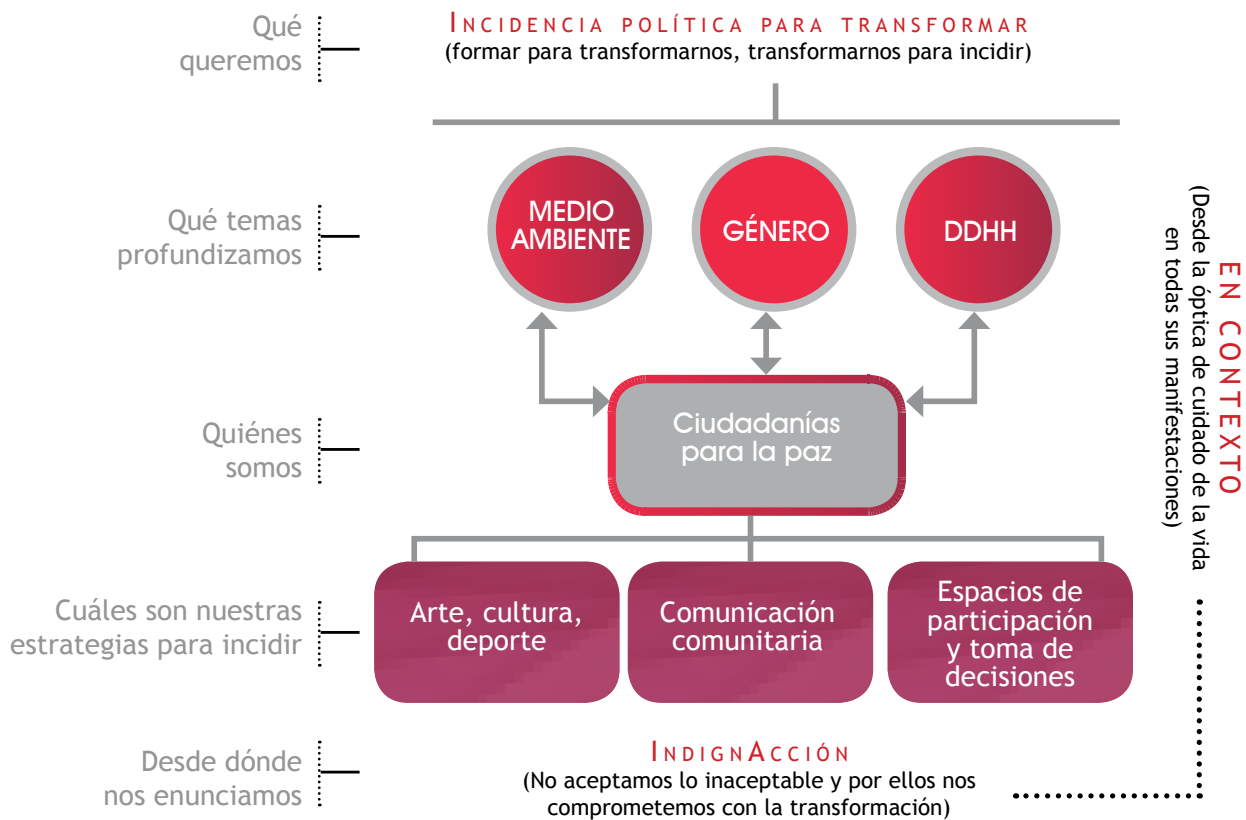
Qué queremos

INCIDENCIA POLÍTICA PARA TRANSFORMAR
(formar para transformarnos, transformarnos para incidir)

Qué temas profundizamos

MEDIO AMBIENTE

GÉNERO

DDHH

EN CONTEXTO
(Desde la óptica de cuidado de la vida en todas sus manifestaciones)

Quiénes somos

Ciudadanías para la paz

Cuáles son nuestras estrategias para incidir

Arte, cultura, deporte

Comunicación comunitaria

Espacios de participación y toma de decisiones

Desde dónde nos enunciamos

INDIGNACCIÓN
(No aceptamos lo inaceptable y por ellos nos comprometemos con la transformación)